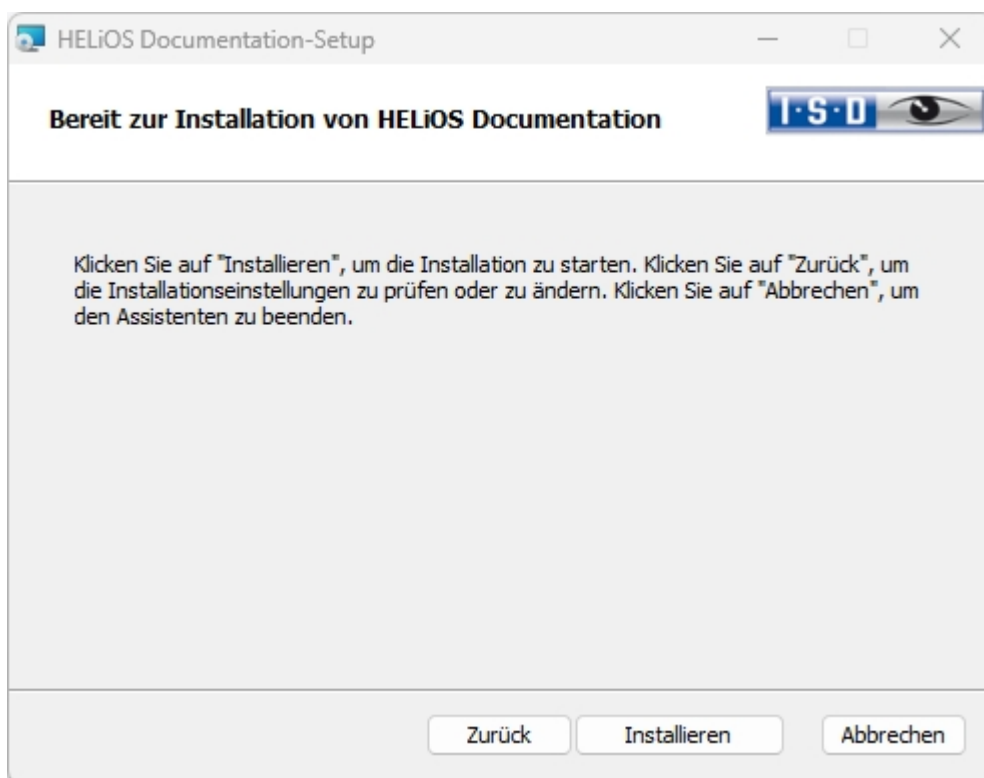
HELiOS Documentation-Setup

Bereit zur Installation von HELiOS Documentation

I·S·D

Klicken Sie auf "Installieren", um die Installation zu starten. Klicken Sie auf "Zurück", um die Installationseinstellungen zu prüfen oder zu ändern. Klicken Sie auf "Abbrechen", um den Assistenten zu beenden.

Zurück Installieren Abbrechen